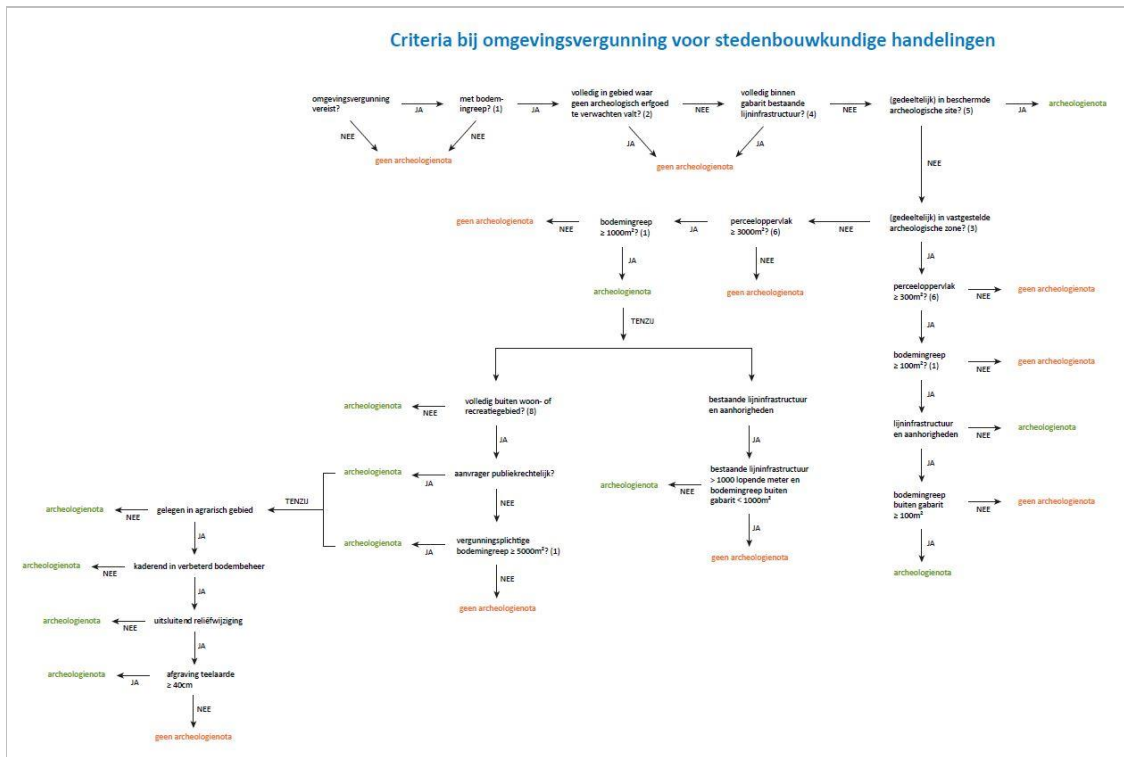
Criteria bij omgevingsvergunning voor stedenbouwkundige handelingen

omgevingsvergunning vereist?

JA

met bodemingreep? (1)

JA

volledig in gebied waar geen archeologisch erfgoed te verwachten valt? (2)

NEE

volledig binnen gabarit bestaande lijninfrastructuur? (4)

NEE

(gedeeltelijk) in beschermde archeologische site? (5)

JA

archeologienota

NEE

NEE

geen archeologienota

JA

JA

geen archeologienota

NEE

(gedeeltelijk) in vastgestelde archeologische zone? (3)

NEE

perceeloppervlak $\geq 3000m^2$? (6)

JA

bodemingreep $\geq 1000m^2$? (1)

NEE

geen archeologienota

NEE

geen archeologienota

JA

archeologienota

TENZIJ

JA

perceeloppervlak $\geq 300m^2$? (6)

NEE

geen archeologienota

JA

bodemingreep $\geq 100m^2$? (1)

NEE

geen archeologienota

JA

lijninfrastructuur en aanhorigheden

NEE

archeologienota

JA

bodemingreep buiten gabarit $\geq 100m^2$

NEE

geen archeologienota

JA

archeologienota

volledig buiten woon- of recreatiegebied? (8)

NEE

archeologienota

JA

aanvrager publiekrechtelijk?

JA

archeologienota

NEE

vergunningsplichtige bodemingreep $\geq 5000m^2$? (1)

JA

archeologienota

NEE

geen archeologienota

TENZIJ

gelegen in agrarisch gebied

NEE

archeologienota

JA

kaderend in verbeterd bodembeheer

NEE

archeologienota

JA

uitsluitend reliëfwijziging

NEE

archeologienota

JA

afgraving teelaarde $\geq 40cm$

JA

archeologienota

NEE

geen archeologienota

bestaande lijninfrastructuur en aanhorigheden

JA

bestaande lijninfrastructuur > 1000 lopende meter en bodemingreep buiten gabarit < 1000m²

NEE

archeologienota

JA

geen archeologienota